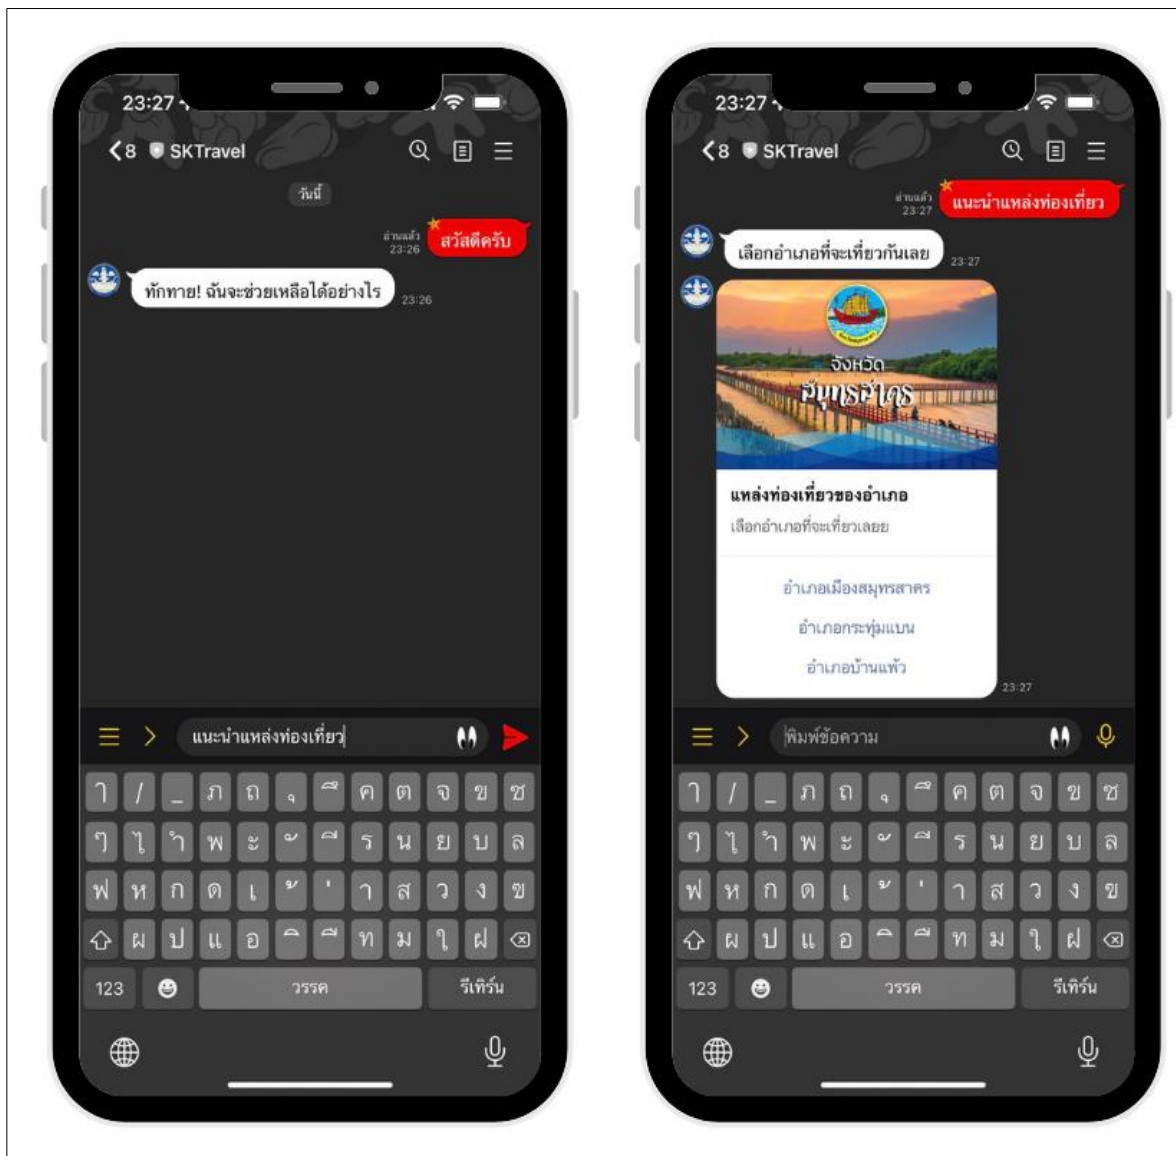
23:27

8 SKTravel

วันนี้

อ่านแล้ว
23:26
สวัสดีครับ

ทักทาย! ฉันจะช่วยเหลือได้อย่างไร 23:26

แนะนำแหล่งท่องเที่ยว

ๅ / _ ภ ถ ุ ึ ค ต จ ข ช
ๆ ไ ำ พ ะ ั ี ร น ย บ ล
ฟ ห ก ด เ ้ ่ า ส ว ง ฃ
ผ ป แ อ ิ ื ท ม ใ ฝ
123 วรรค รีเทิร์น

23:27

8 SKTravel

อ่านแล้ว
23:27
แนะนำแหล่งท่องเที่ยว

เลือกอำเภอที่จะเที่ยวกันเลย 23:27

จังหวัด
สมุทรสาคร

แหล่งท่องเที่ยวของอำเภอ
เลือกอำเภอที่จะเที่ยวเลย

อำเภอเมืองสมุทรสาคร
อำเภอกระทุ่มแบน
อำเภอบ้านแพ้ว
23:27

พิมพ์ข้อความ

ๅ / _ ภ ถ ุ ึ ค ต จ ข ช
ๆ ไ ำ พ ะ ั ี ร น ย บ ล
ฟ ห ก ด เ ้ ่ า ส ว ง ฃ
ผ ป แ อ ิ ื ท ม ใ ฝ
123 วรรค รีเทิร์น